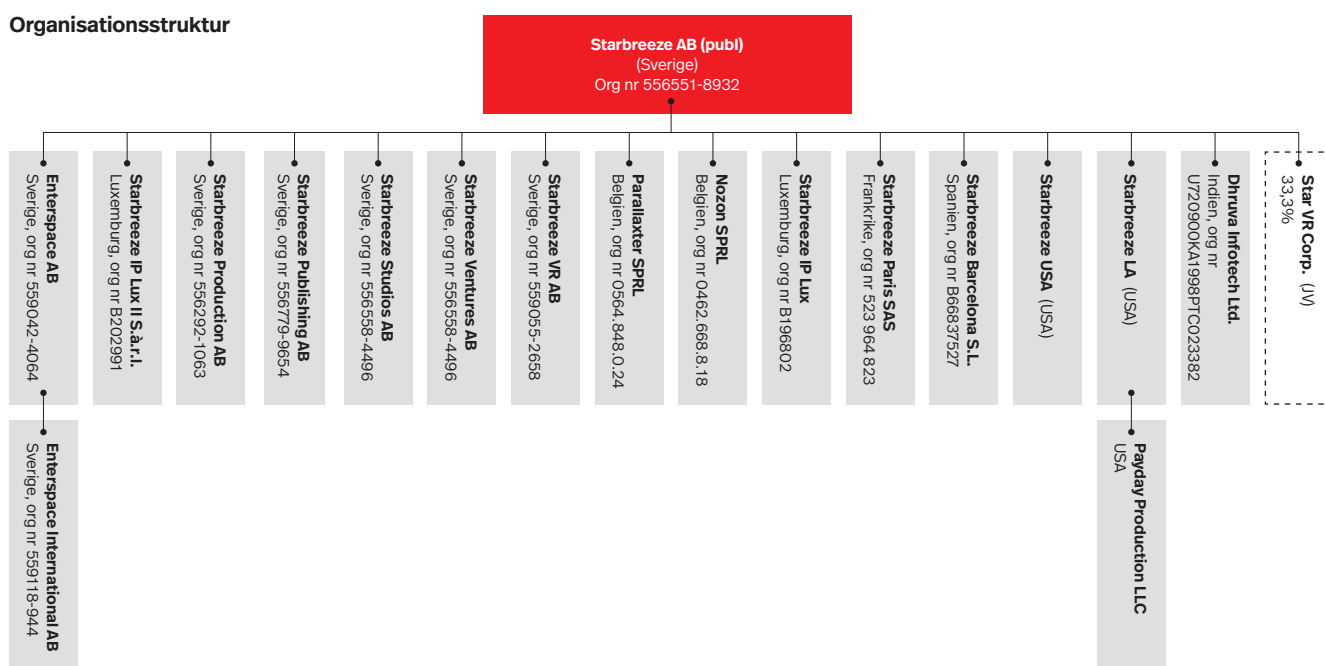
Organisationsstruktur

Starbreeze AB (publ)
(Sverige)
Org nr 556551-8932

Enterspace AB
Sverige, org nr 559042-4064

Enterspace International AB
Sverige, org nr 559118-944

Starbreeze IP Lux II S.à.r.l.
Luxemburg, org nr B202991

Starbreeze Production AB
Sverige, org nr 556292-1063

Starbreeze Publishing AB
Sverige, org nr 556779-9654

Starbreeze Studios AB
Sverige, org nr 556558-4496

Starbreeze Ventures AB
Sverige, org nr 556558-4496

Starbreeze VR AB
Sverige, org nr 559055-2658

Parallaxter SPRL
Belgien, org nr 0564.848.0.24

Nozon SPRL
Belgien, org nr 0462.668.8.18

Starbreeze IP Lux
Luxemburg, org nr B196802

Starbreeze Paris SAS
Frankrike, org nr 523 964 823

Starbreeze Barcelona S.L.
Spanien, org nr B66837527

Starbreeze USA (USA)

Starbreeze LA (USA)

Payday Production LLC
USA

Dhruva Infotech Ltd.
Indien, org nr
U72900KA1998PTC023382

Star VR Corp. (JV)
33,3%